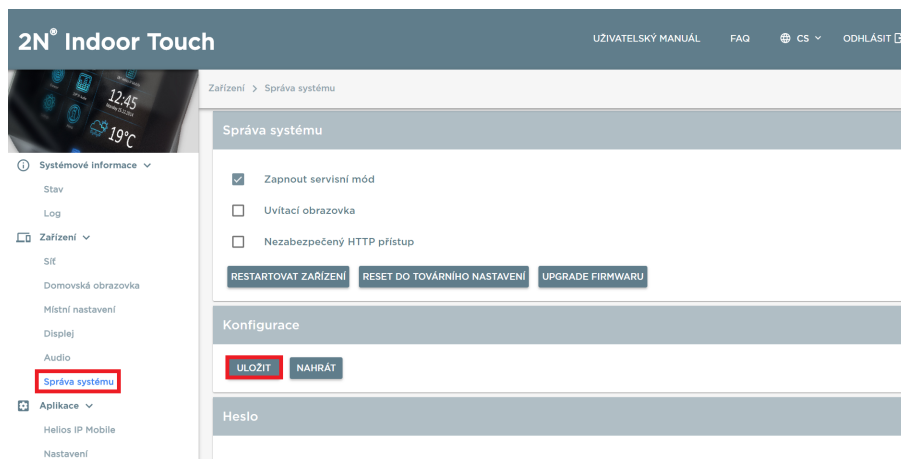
2N® Indoor Touch

UŽIVATELSKÝ MANUÁL FAQ CS ODHLÁSIT

12:45
19°C

Systémové informace
Stav
Log
Zařízení
Síť
Domovská obrazovka
Místní nastavení
Displej
Audio
Správa systému
Aplikace
Helios IP Mobile
Nastavení

Zařízení > Správa systému

Správa systému

Zapnout servisní mód
Uvítací obrazovka
Nezabezpečený HTTP přístup

RESTARTOVAT ZAŘÍZENÍ RESET DO TOVÁRNÍHO NASTAVENÍ UPGRADE FIRMWARU

Konfigurace

ULOŽIT NAHRÁT

Heslo